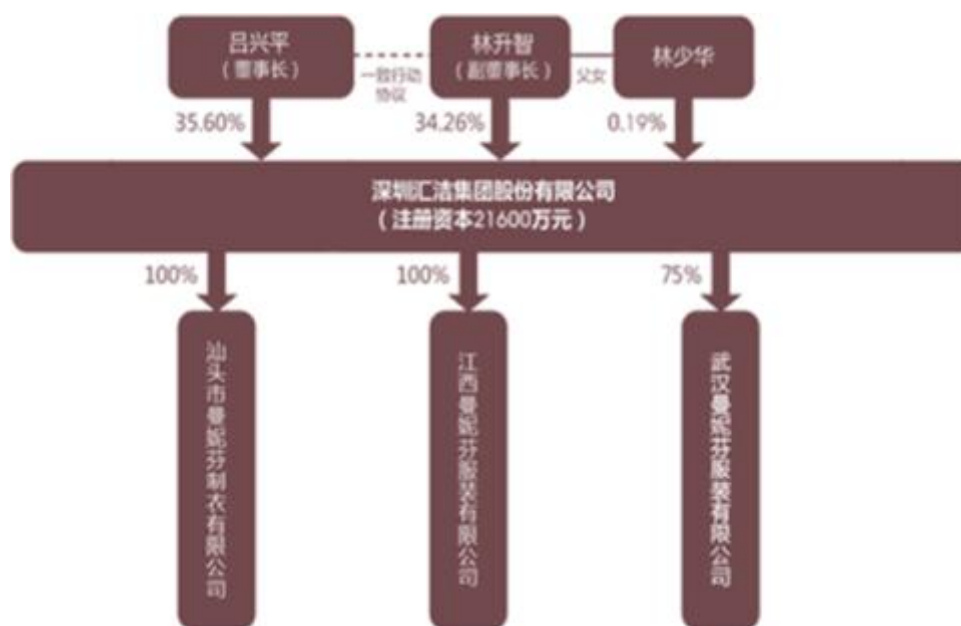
吕兴平
（董事长）

一致行动协议

林升智
（副董事长）

父女

林少华

35.60%

34.26%

0.19%

深圳汇洁集团股份有限公司
（注册资本21600万元）

100%

100%

75%

汕头市曼妮芬制衣有限公司

江西曼妮芬服装有限公司

武汉曼妮芬服装有限公司